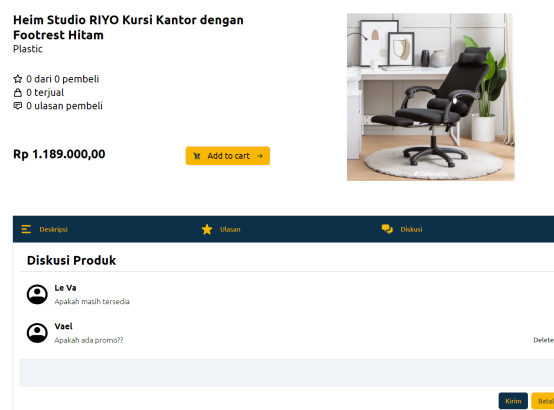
Heim Studio RIYO Kursi Kantor dengan Footrest Hitam
Plastic

0 dari 0 pembeli
0 terjual
0 ulasan pembeli

Rp 1.189.000,00

Add to cart

Deskripsi
Ulasan
Diskusi

Diskusi Produk

Le Va
Apakah masih tersedia

Vael
Apakah ada promo??
Delete

Kirim
Batal